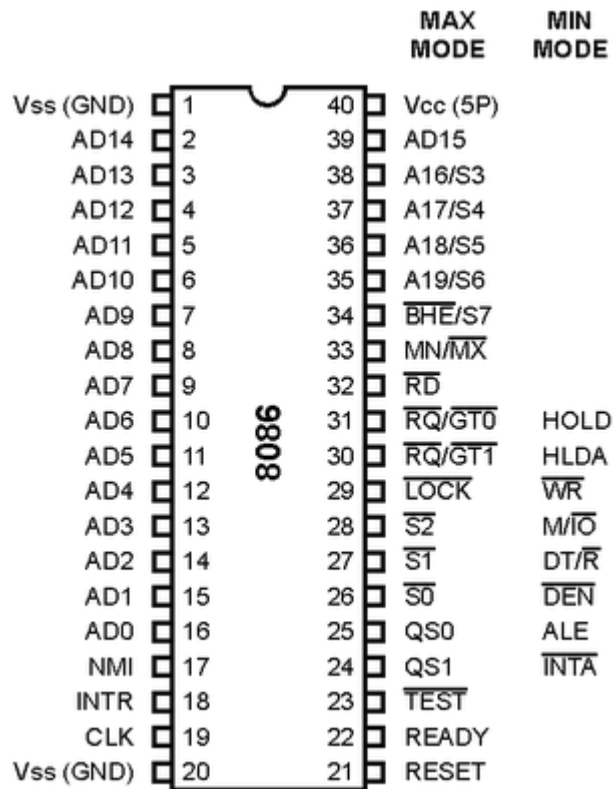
MAX MODE

MIN MODE

8086

| Left pin | No. | No. | Right pin (MAX MODE) | MIN MODE |
|---|---|---|---|---|
| Vss (GND) | 1 | 40 | Vcc (5P) | |
| AD14 | 2 | 39 | AD15 | |
| AD13 | 3 | 38 | A16/S3 | |
| AD12 | 4 | 37 | A17/S4 | |
| AD11 | 5 | 36 | A18/S5 | |
| AD10 | 6 | 35 | A19/S6 | |
| AD9 | 7 | 34 | $\overline{BHE}$/S7 | |
| AD8 | 8 | 33 | MN/$\overline{MX}$ | |
| AD7 | 9 | 32 | $\overline{RD}$ | |
| AD6 | 10 | 31 | $\overline{RQ}$/$\overline{GT0}$ | HOLD |
| AD5 | 11 | 30 | $\overline{RQ}$/$\overline{GT1}$ | HLDA |
| AD4 | 12 | 29 | $\overline{LOCK}$ | $\overline{WR}$ |
| AD3 | 13 | 28 | $\overline{S2}$ | M/$\overline{IO}$ |
| AD2 | 14 | 27 | $\overline{S1}$ | DT/$\overline{R}$ |
| AD1 | 15 | 26 | $\overline{S0}$ | $\overline{DEN}$ |
| AD0 | 16 | 25 | QS0 | ALE |
| NMI | 17 | 24 | QS1 | $\overline{INTA}$ |
| INTR | 18 | 23 | $\overline{TEST}$ | |
| CLK | 19 | 22 | READY | |
| Vss (GND) | 20 | 21 | RESET | |